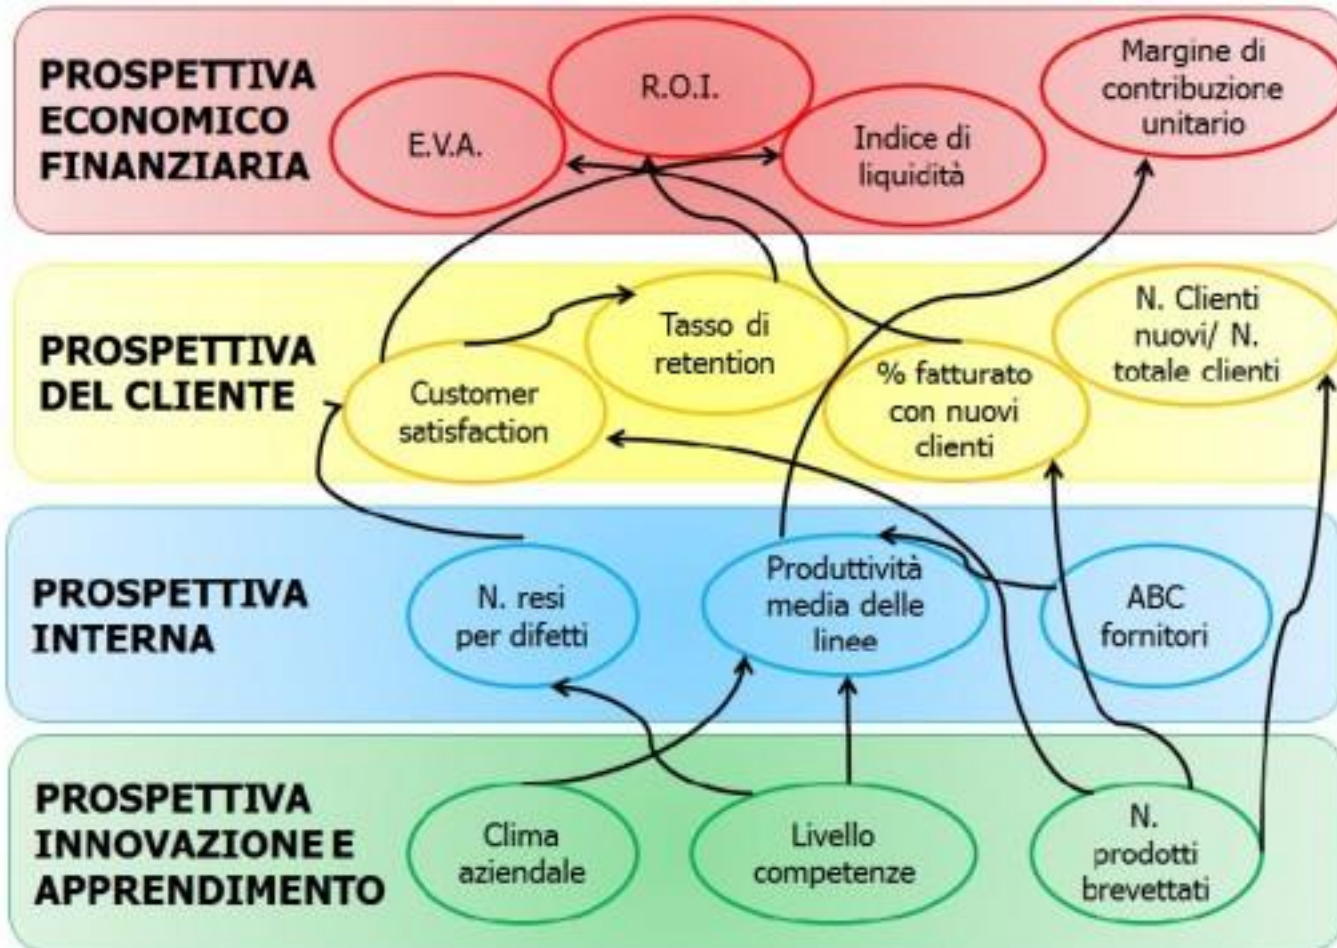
PROSPETTIVA ECONOMICO FINANZIARIA

E.V.A.

R.O.I.

Indice di liquidità

Margine di contribuzione unitario

PROSPETTIVA DEL CLIENTE

Customer satisfaction

Tasso di retention

% fatturato con nuovi clienti

N. Clienti nuovi/ N. totale clienti

PROSPETTIVA INTERNA

N. resi per difetti

Produttività media delle linee

ABC fornitori

PROSPETTIVA INNOVAZIONE E APPRENDIMENTO

Clima aziendale

Livello competenze

N. prodotti brevettati